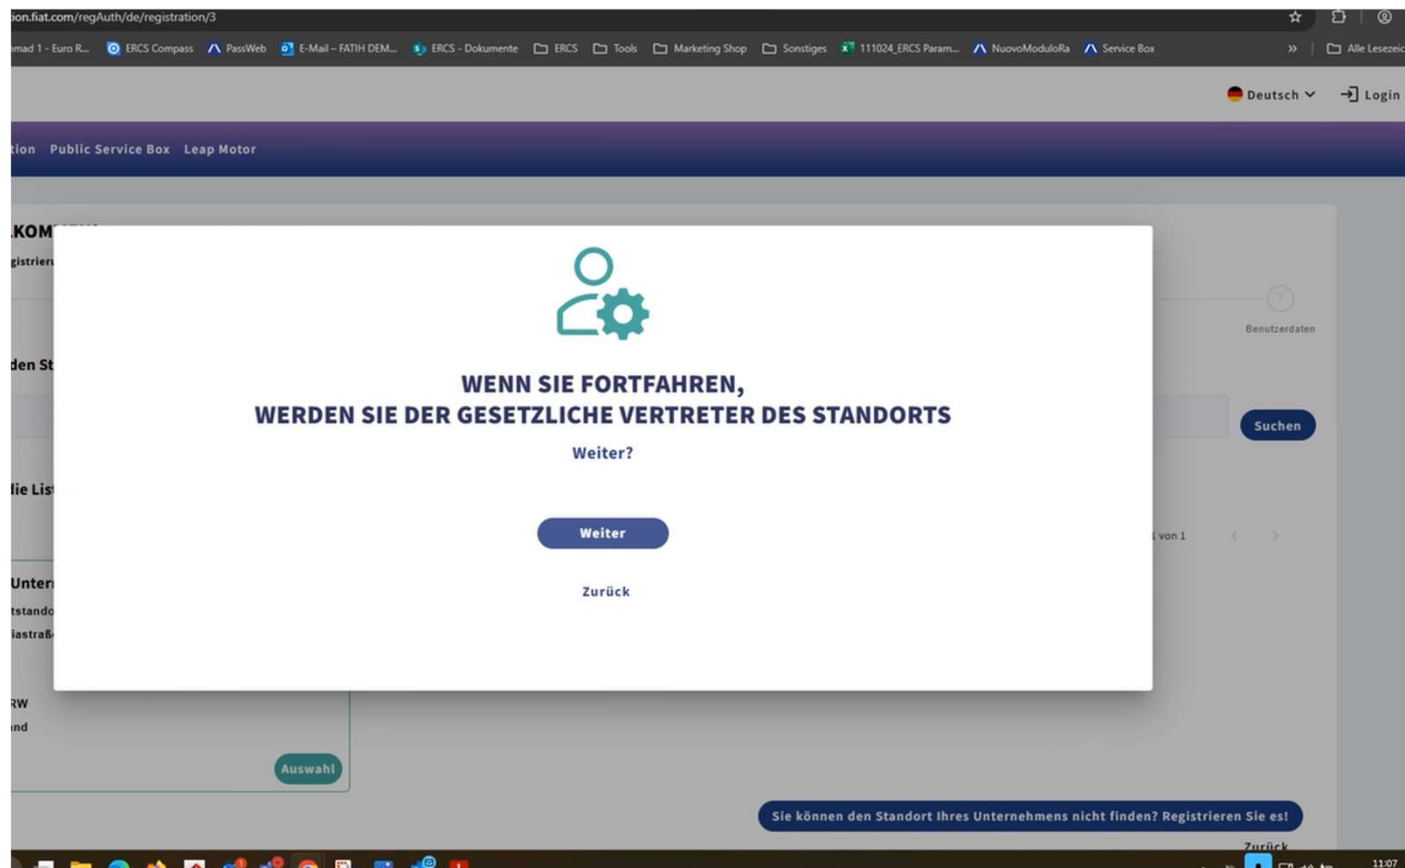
ion.fiat.com/regAuth/de/registration/3

mad 1 - Euro R... ERCS Compass PassWeb E-Mail – FATIH DEM... ERCS - Dokumente ERCS Tools Marketing Shop Sonstiges 111024_ERCS Param... NuovoModuloRa Service Box » Alle Lesezeic

Deutsch Login

tion Public Service Box Leap Motor

.KOM

gistrier

den St

lie Lis

Unter

tstando

iastraß

RW

nd

Auswahl

Benutzerdaten

Suchen

1 von 1

WENN SIE FORTFAHREN,
WERDEN SIE DER GESETZLICHE VERTRETER DES STANDORTS

Weiter?

Weiter

Zurück

Sie können den Standort Ihres Unternehmens nicht finden? Registrieren Sie es!

Zurück

11:07